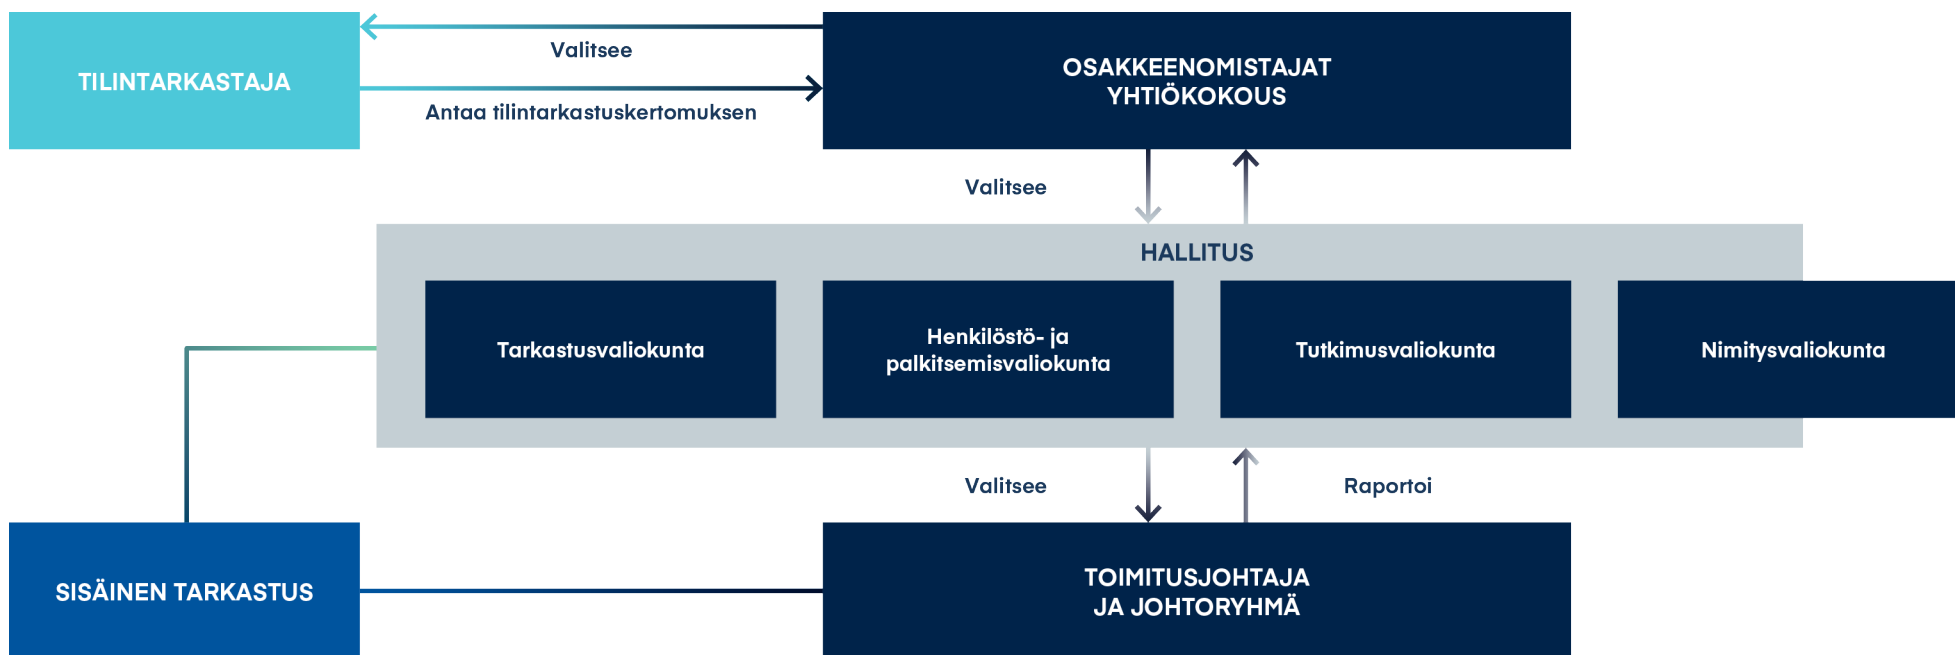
TILINTARKASTAJA

Valitsee

Antaa tilintarkastuskertomuksen

OSAKKEENOMISTAJAT
YHTIÖKOKOUS

Valitsee

HALLITUS

Tarkastusvaliokunta

Henkilöstö- ja palkitsemisvaliokunta

Tutkimusvaliokunta

Nimitysvaliokunta

Valitsee

Raportoi

SISÄINEN TARKASTUS

TOIMITUSJOHTAJA
JA JOHTORYHMÄ